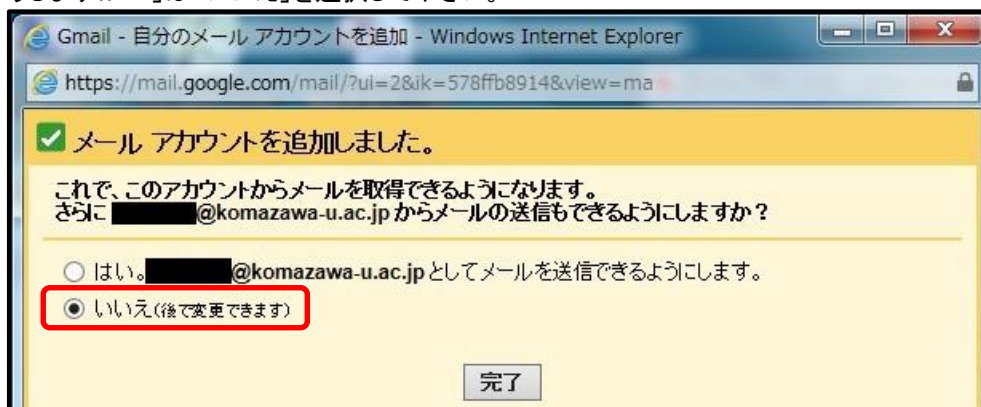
Gmail - 自分のメール アカウントを追加 - Windows Internet Explorer

https://mail.google.com/mail/?ui=2&ik=578ffb8914&view=ma

メール アカウントを追加しました。

これで、このアカウントからメールを取得できるようになります。
さらに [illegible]@komazawa-u.ac.jp からメールの送信もできるようにしますか？

はい。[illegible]@komazawa-u.ac.jp としてメールを送信できるようにします。

いいえ (後で変更できます)

完了